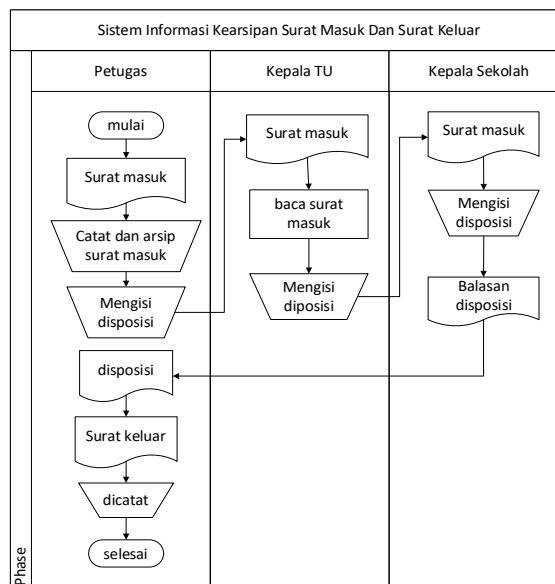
Sistem Informasi Kearsipan Surat Masuk Dan Surat Keluar

Petugas

Kepala TU

Kepala Sekolah

mulai

Surat masuk

Catat dan arsip surat masuk

Mengisi disposisi

disposisi

Surat keluar

dicatat

selesai

Surat masuk

baca surat masuk

Mengisi diposisi

Surat masuk

Mengisi disposisi

Balasan disposisi

Phase